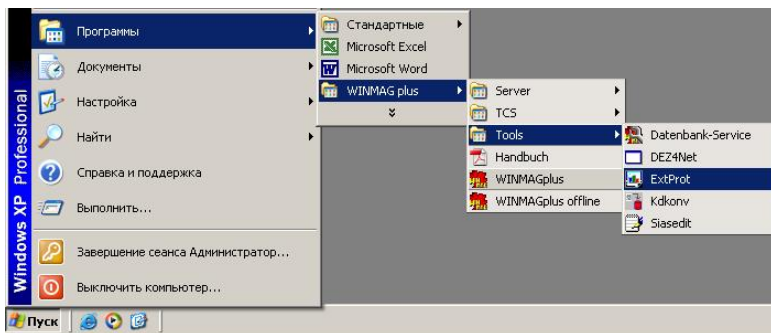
Windows XP Professional

Программы
Документы
Настройка
Найти
Справка и поддержка
Выполнить...
Завершение сеанса Администратор...
Выключить компьютер...

Стандартные
Microsoft Excel
Microsoft Word
WINMAG plus
»

Server
TCS
Tools
Handbuch
WINMAGplus
WINMAGplus offline

Datenbank-Service
DEZ4Net
ExtProt
Kdkonv
Siasedit

Пуск